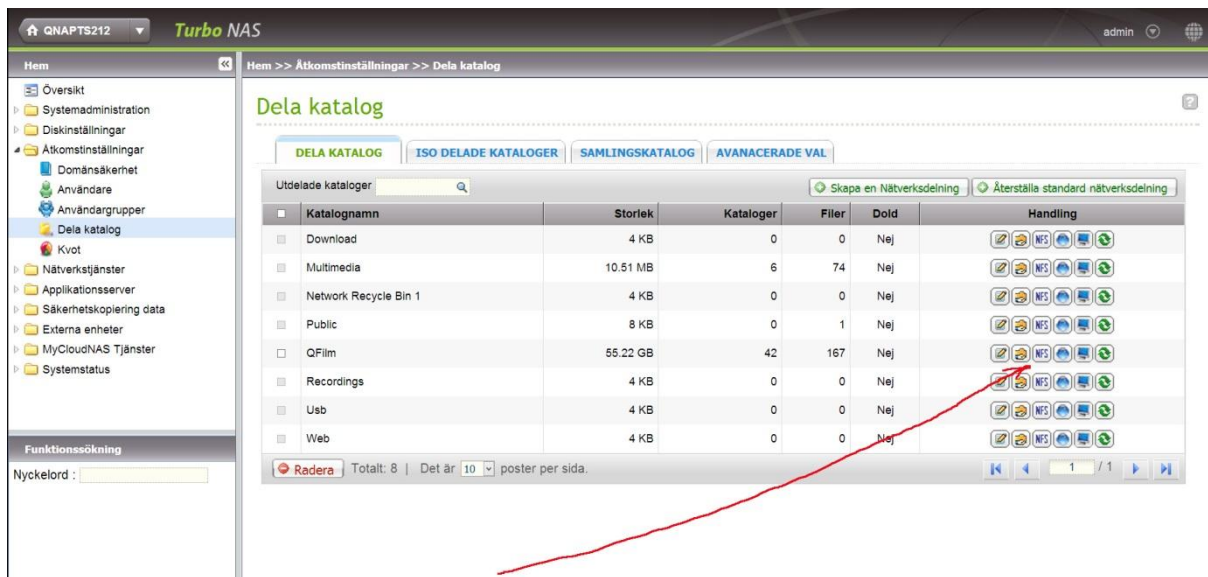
QNAPTS212 Turbo NAS

admin

Hem

Översikt
Systemadministration
Diskinställningar
Åtkomstinställningar
Domänsäkerhet
Användare
Användargrupper
Dela katalog
Kvot
Nätverkstjänster
Applikationsserver
Säkerhetskopiering data
Externa enheter
MyCloudNAS Tjänster
Systemstatus

Funktionssökning
Nyckelord :

Hem >> Åtkomstinställningar >> Dela katalog

Dela katalog

DELA KATALOG | ISO DELADE KATALOGER | SAMLINGSKATALOG | AVANACERADE VAL

Utdelade kataloger

Skapa en Nätverksdelning | Återställa standard nätverksdelning

| | Katalognamn | Storlek | Kataloger | Filer | Dold | Handling |
|---|---|---|---|---|---|---|
| | Download | 4 KB | 0 | 0 | Nej | NFS |
| | Multimedia | 10.51 MB | 6 | 74 | Nej | NFS |
| | Network Recycle Bin 1 | 4 KB | 0 | 0 | Nej | NFS |
| | Public | 8 KB | 0 | 1 | Nej | NFS |
| | QFilm | 55.22 GB | 42 | 167 | Nej | NFS |
| | Recordings | 4 KB | 0 | 0 | Nej | NFS |
| | Usb | 4 KB | 0 | 0 | Nej | NFS |
| | Web | 4 KB | 0 | 0 | Nej | NFS |

Radera | Totalt: 8 | Det är 10 poster per sida.

1 /1